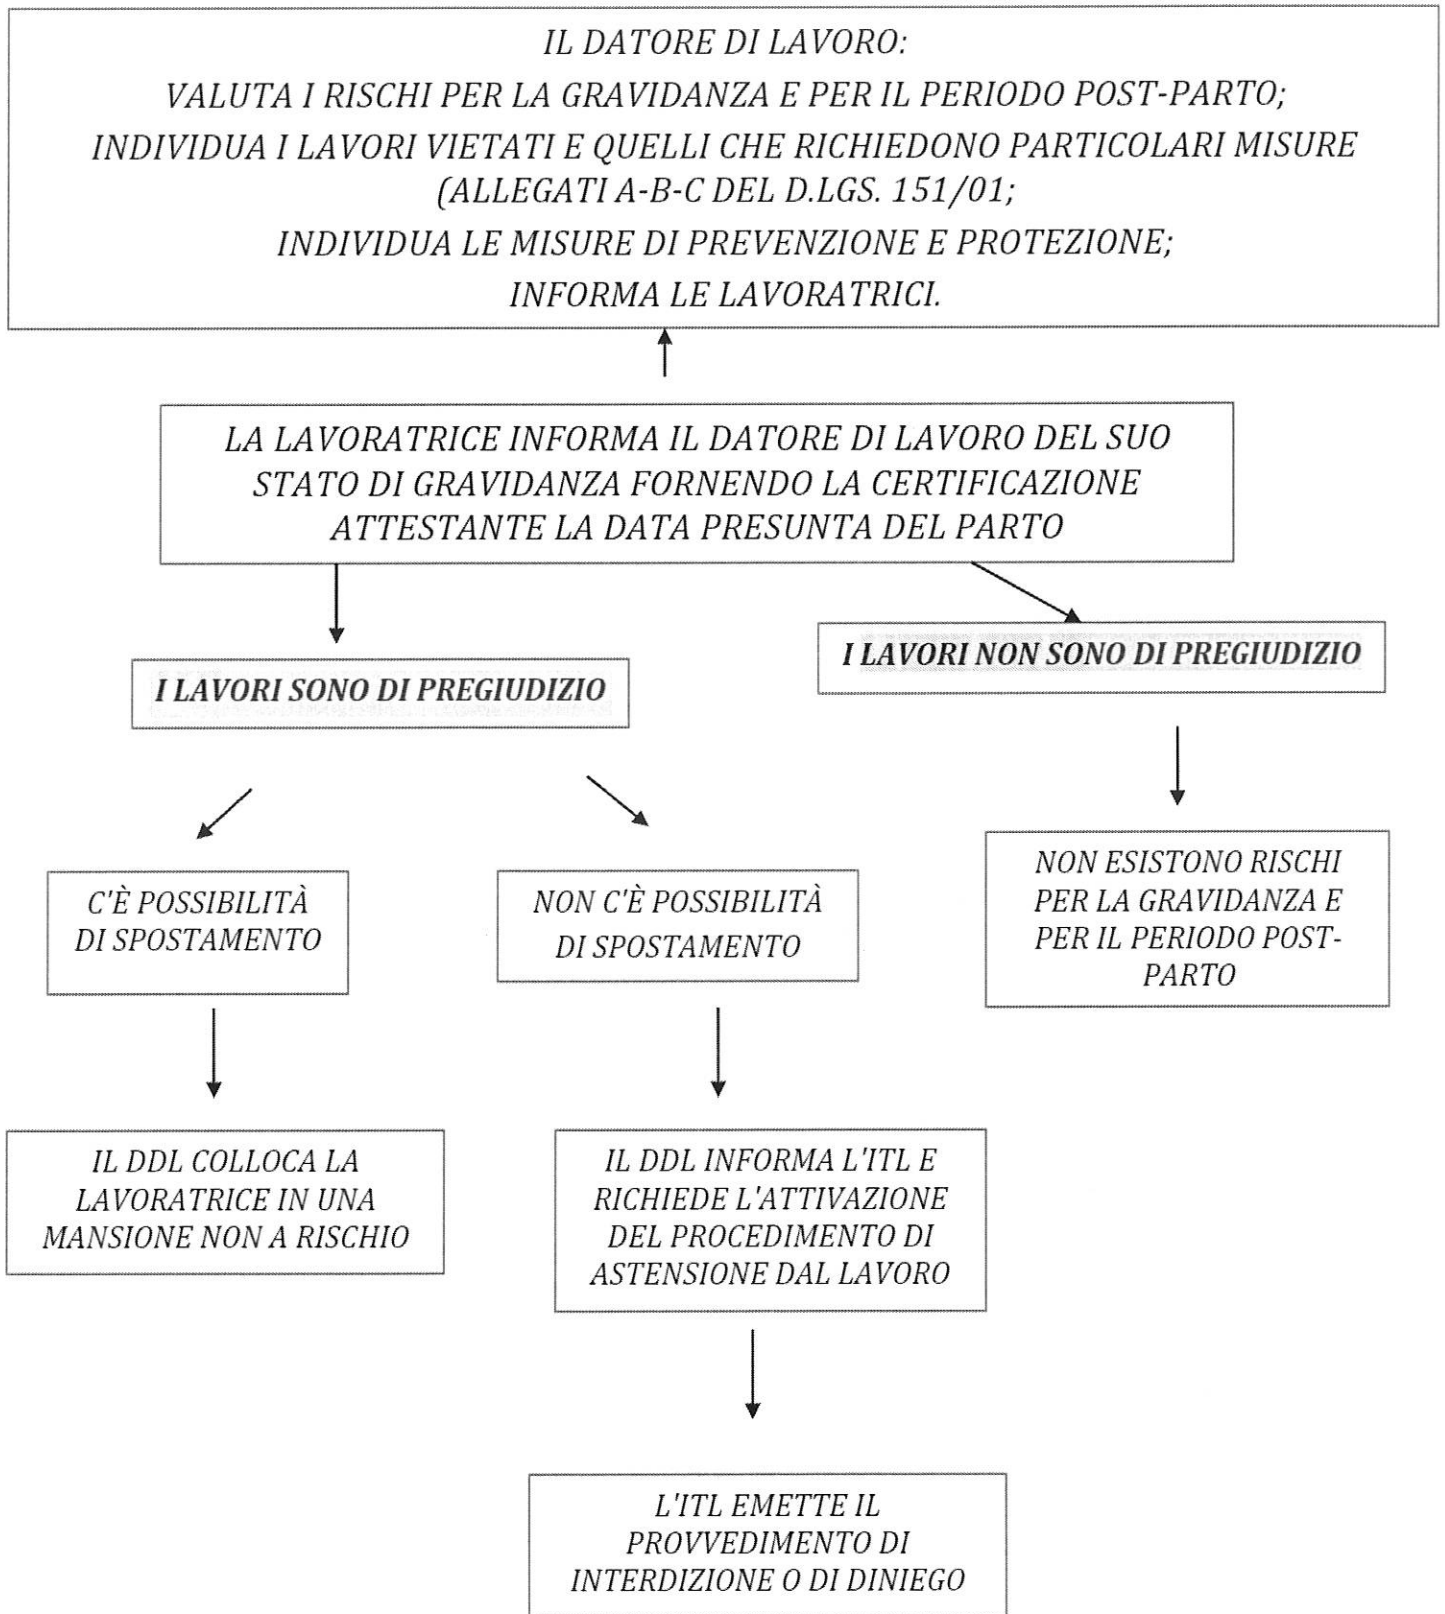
IL DATORE DI LAVORO:

VALUTA I RISCHI PER LA GRAVIDANZA E PER IL PERIODO POST-PARTO;

INDIVIDUA I LAVORI VIETATI E QUELLI CHE RICHIEDONO PARTICOLARI MISURE (ALLEGATI A-B-C DEL D.LGS. 151/01;

INDIVIDUA LE MISURE DI PREVENZIONE E PROTEZIONE;

INFORMA LE LAVORATRICI.

LA LAVORATRICE INFORMA IL DATORE DI LAVORO DEL SUO STATO DI GRAVIDANZA FORNENDO LA CERTIFICAZIONE ATTESTANTE LA DATA PRESUNTA DEL PARTO

I LAVORI SONO DI PREGIUDIZIO

I LAVORI NON SONO DI PREGIUDIZIO

C'È POSSIBILITÀ DI SPOSTAMENTO

NON C'È POSSIBILITÀ DI SPOSTAMENTO

NON ESISTONO RISCHI PER LA GRAVIDANZA E PER IL PERIODO POST-PARTO

IL DDL COLLOCA LA LAVORATRICE IN UNA MANSIONE NON A RISCHIO

IL DDL INFORMA L'ITL E RICHIEDE L'ATTIVAZIONE DEL PROCEDIMENTO DI ASTENSIONE DAL LAVORO

L'ITL EMETTE IL PROVVEDIMENTO DI INTERDIZIONE O DI DINIEGO